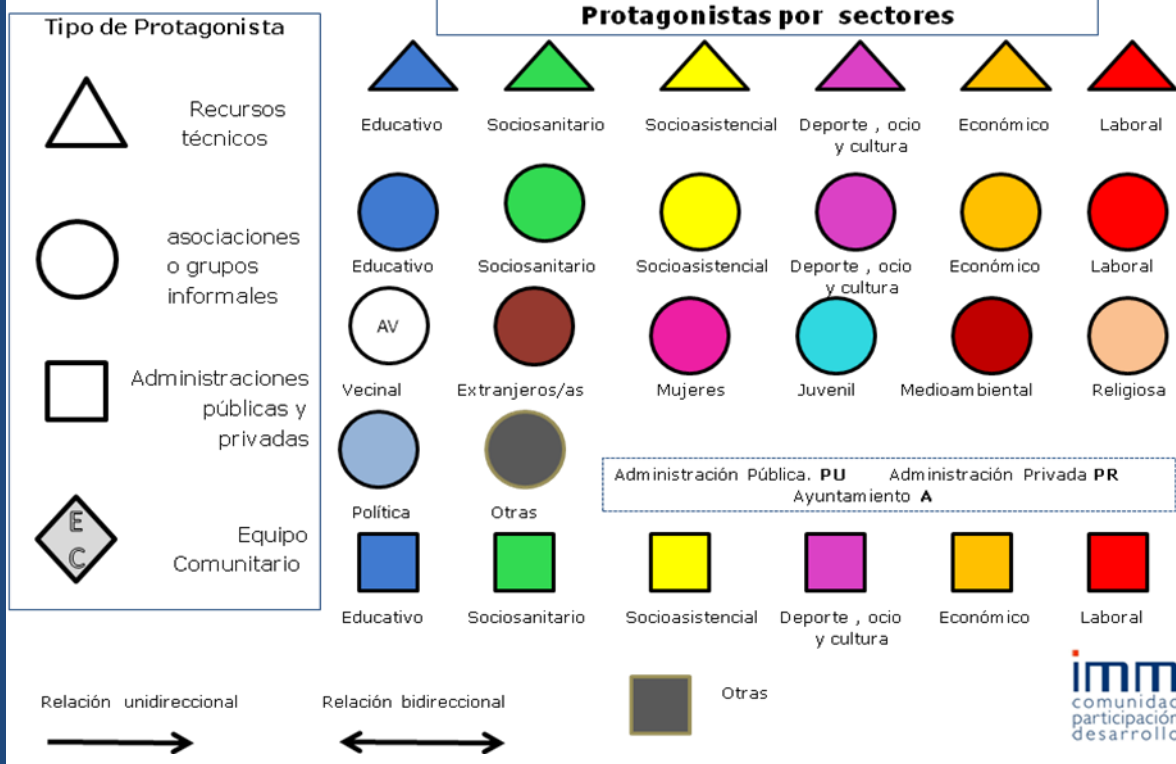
Tipo de Protagonista

Recursos técnicos

asociaciones o grupos informales

Administraciones públicas y privadas

E C

Equipo Comunitario

Protagonistas por sectores

Educativo Sociosanitario Socioasistencial Deporte , ocio y cultura Económico Laboral

Educativo Sociosanitario Socioasistencial Deporte , ocio y cultura Económico Laboral

AV

Vecinal Extranjeros/as Mujeres Juvenil Medioambiental Religiosa

Política Otras

Administración Pública. **PU** Administración Privada **PR** Ayuntamiento **A**

Educativo Sociosanitario Socioasistencial Deporte , ocio y cultura Económico Laboral

Relación unidireccional

Relación bidireccional

Otras

imm
comunidad
participación
desarrollo